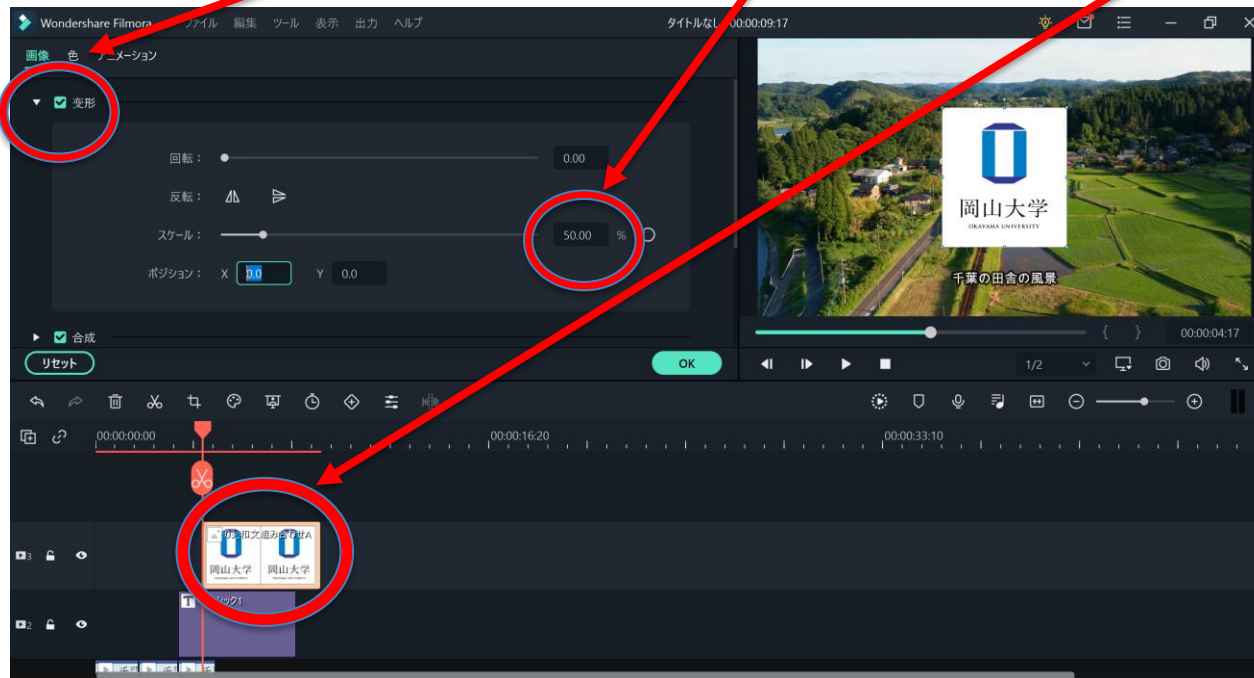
Wondershare Filmora ファイル 編集 ツール 表示 出力 ヘルプ

タイトルなし 00:00:09:17

画像 色 アニメーション

変形

回転： 0.00

反転：

スケール： 50.00 %

ポジション： X 0.0 Y 0.0

合成

リセット

OK

岡山大学
OKAYAMA UNIVERSITY

千葉の田舎の風景

00:00:04:17

1/2

00:00:00:00

00:00:16:20

00:00:33:10

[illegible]和文組み合わせA

岡山大学 岡山大学

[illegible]ック1